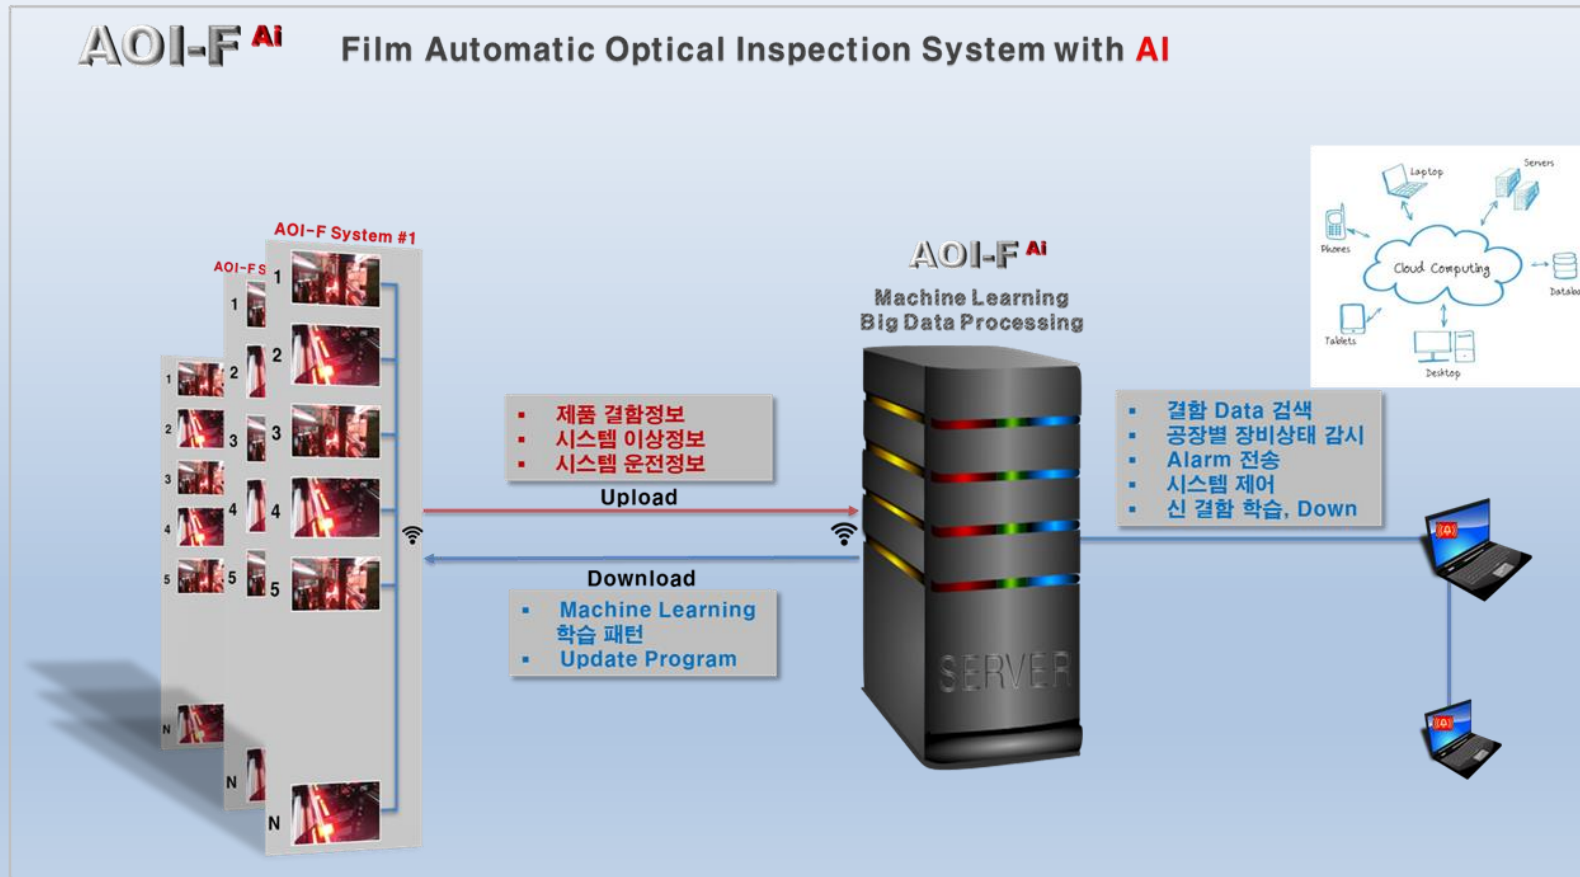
AOI-F Ai Film Automatic Optical Inspection System with AI

AOI-F System #1

AOI-F S

1 2 3 4 5 N

1 2 3 4 5 N

1 2 3 4 5 N

▪ 제품 결함정보
▪ 시스템 이상정보
▪ 시스템 운전정보

Upload

Download

▪ Machine Learning 학습 패턴
▪ Update Program

AOI-F Ai

Machine Learning
Big Data Processing

SERVER

▪ 결함 Data 검색
▪ 공장별 장비상태 감시
▪ Alarm 전송
▪ 시스템 제어
▪ 신 결함 학습, Down

Laptop
Servers
Phones
Cloud Computing
Datab
Tablets
Desktop